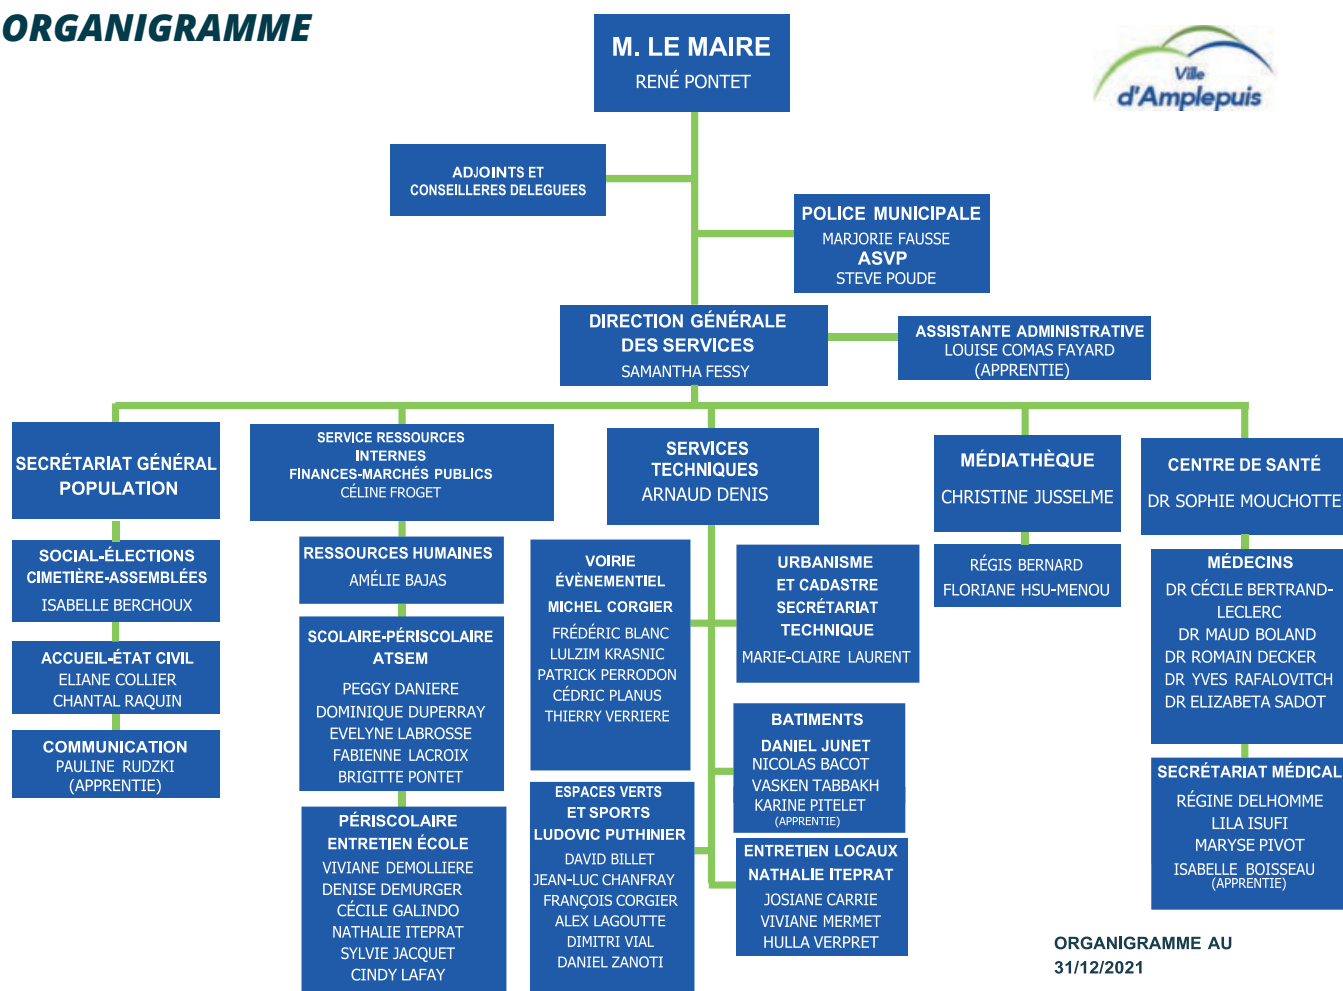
ORGANIGRAMME

M. LE MAIRE
RENÉ PONTET

Ville d'Amplepuis

ADJOINTS ET CONSEILLERES DELEGUEES

POLICE MUNICIPALE
MARJORIE FAUSSE
ASVP
STEVE POUDE

DIRECTION GÉNÉRALE DES SERVICES
SAMANTHA FESSY

ASSISTANTE ADMINISTRATIVE
LOUISE COMAS FAYARD
(APPRENTIE)

SECRÉTARIAT GÉNÉRAL POPULATION

SOCIAL-ÉLECTIONS
CIMETIÈRE-ASSEMBLÉES
ISABELLE BERCHOUX

ACCUEIL-ÉTAT CIVIL
ELIANE COLLIER
CHANTAL RAQUIN

COMMUNICATION
PAULINE RUDZKI
(APPRENTIE)

SERVICE RESSOURCES INTERNES
FINANCES-MARCHÉS PUBLICS
CÉLINE FROGET

RESSOURCES HUMAINES
AMÉLIE BAJAS

SCOLAIRE-PÉRISCOLAIRE
ATSEM
PEGGY DANIERE
DOMINIQUE DUPERRAY
EVELYNE LABROSSE
FABIENNE LACROIX
BRIGITTE PONTET

PÉRISCOLAIRE
ENTRETIEN ÉCOLE
VIVIANE DEMOLLIERE
DENISE DEMURGER
CÉCILE GALINDO
NATHALIE ITEPRAT
SYLVIE JACQUET
CINDY LAFAY

SERVICES TECHNIQUES
ARNAUD DENIS

VOIRIE
ÉVÈNEMENTIEL
MICHEL CORGIER
FRÉDÉRIC BLANC
LULZIM KRASNIC
PATRICK PERRODON
CÉDRIC PLANUS
THIERRY VERRIERE

ESPACES VERTS
ET SPORTS
LUDOVIC PUTHINIER
DAVID BILLET
JEAN-LUC CHANFRAY
FRANÇOIS CORGIER
ALEX LAGOUTTE
DIMITRI VIAL
DANIEL ZANOTI

URBANISME
ET CADASTRE
SECRÉTARIAT TECHNIQUE
MARIE-CLAIRE LAURENT

BATIMENTS
DANIEL JUNET
NICOLAS BACOT
VASKEN TABBAKH
KARINE PITELET
(APPRENTIE)

ENTRETIEN LOCAUX
NATHALIE ITEPRAT
JOSIANE CARRIE
VIVIANE MERMET
HULLA VERPRET

MÉDIATHÈQUE
CHRISTINE JUSSELME

RÉGIS BERNARD
FLORIANE HSU-MENOU

CENTRE DE SANTÉ
DR SOPHIE MOUCHOTTE

MÉDECINS
DR CÉCILE BERTRAND-LECLERC
DR MAUD BOLAND
DR ROMAIN DECKER
DR YVES RAFALOVITCH
DR ELIZABETA SADOT

SECRÉTARIAT MÉDICAL
RÉGINE DELHOMME
LILA ISUFI
MARYSE PIVOT
ISABELLE BOISSEAU
(APPRENTIE)

ORGANIGRAMME AU 31/12/2021